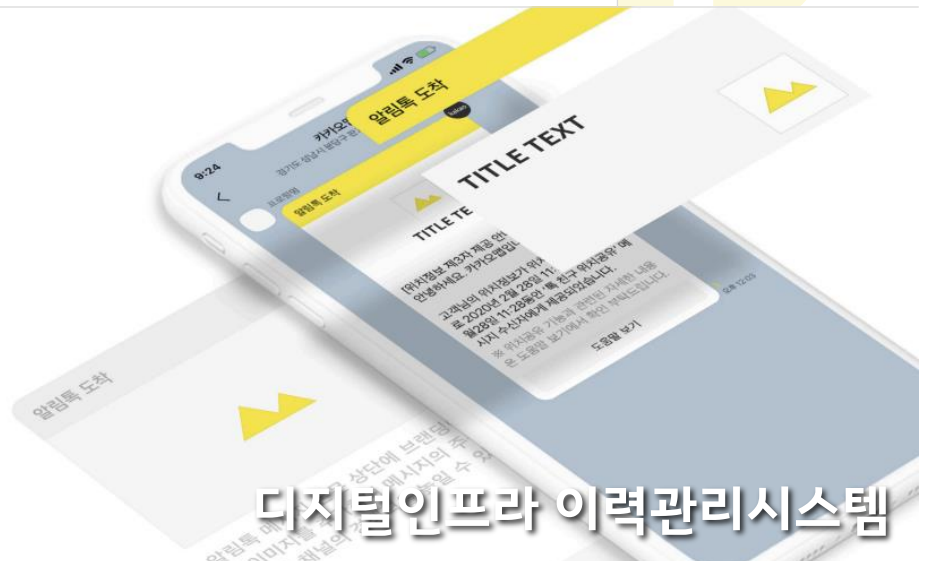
9:24

카카오

경기도 성남시 분당구

알림톡 도착

kakao

TITLE TEXT

알림톡 도착

TITLE TE

[위치정보 제3자 제공 안내]

안녕하세요. 카카오맵입니다.

고객님의 위치정보가 위치정보보호법에 따라 2020년 2월 28일 11:28 '톡 친구 위치공유'에 의해 2월28일 11:28동안 수신자에게 제공되었습니다.

※ 위치공유 기능과 관련된 자세한 내용은 도움말 보기에서 확인 부탁드립니다.

도움말 보기

오후 12:03

알림톡 도착

디지털인프라 이력관리시스템